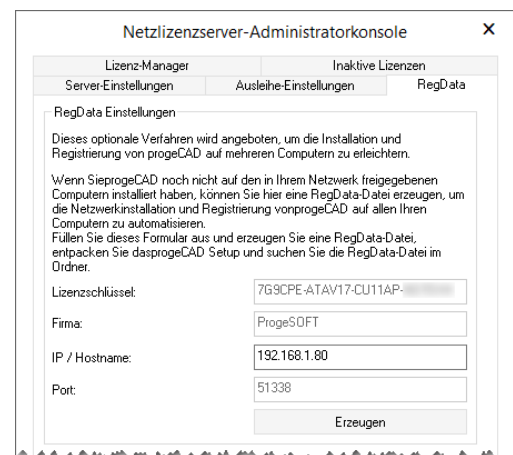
Netzlizenzserver-Administratorkonsole ✕

Lizenz-Manager | Inaktive Lizenzen
Server-Einstellungen | Ausleihe-Einstellungen | RegData

RegData Einstellungen

Dieses optionale Verfahren wird angeboten, um die Installation und Registrierung von progeCAD auf mehreren Computern zu erleichtern.

Wenn SieprogeCAD noch nicht auf den in Ihrem Netzwerk freigegebenen Computern installiert haben, können Sie hier eine RegData-Datei erzeugen, um die Netzwerkinstallation und Registrierung vonprogeCAD auf allen Ihren Computern zu automatisieren.
Füllen Sie dieses Formular aus und erzeugen Sie eine RegData-Datei, entpacken Sie dasprogeCAD Setup und suchen Sie die RegData-Datei im Ordner.

Lizenzschlüssel: 7G9CPE-ATAV17-CU11AP-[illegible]

Firma: ProgeSOFT

IP / Hostname: 192.168.1.80

Port: 51338

Erzeugen